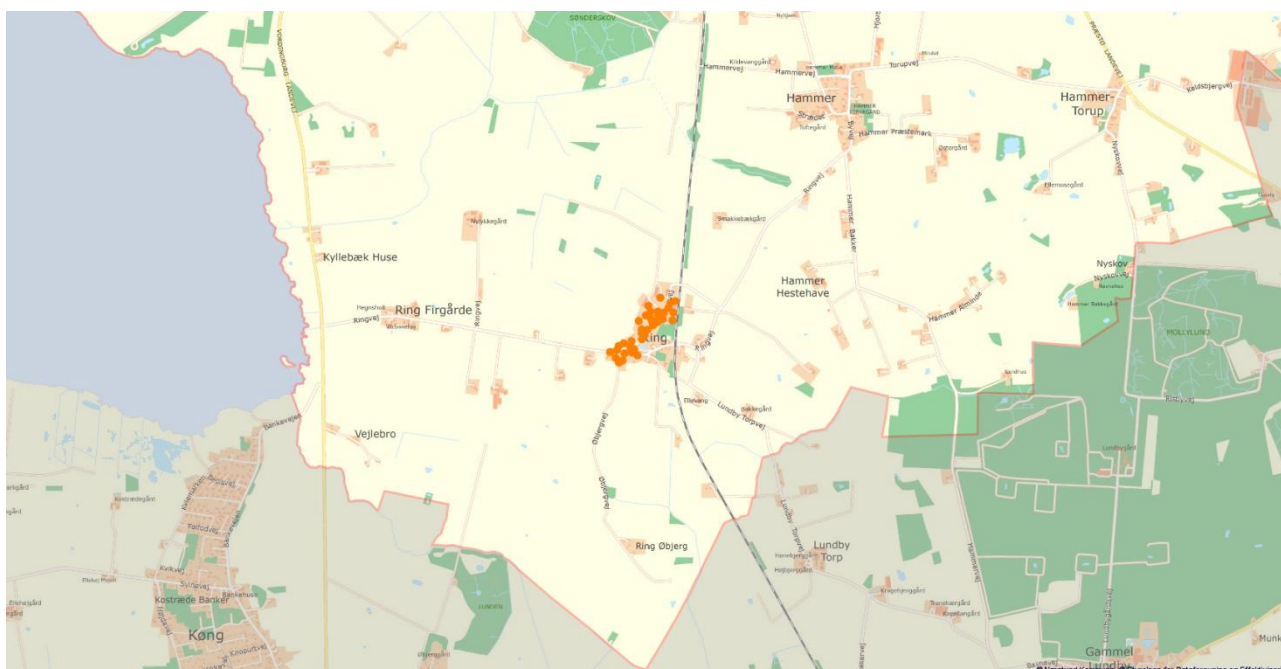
SØNDERSKOV

Hammer

Hammer-Torup

Hammervej

Torupvej

Hammer Præstemark

Kyllebæk Huse

Ring Firgårde

Ringvej

Ring

Hammer Hestehave

Nyskov

MOLLYLUND

Vejlebro

Bankevej

Øbjergvej

Lundby Torpvej

Ring Øbjerg

Lundby Torp

Kostræde Banker

Køng

Gammel Lundby

Munk